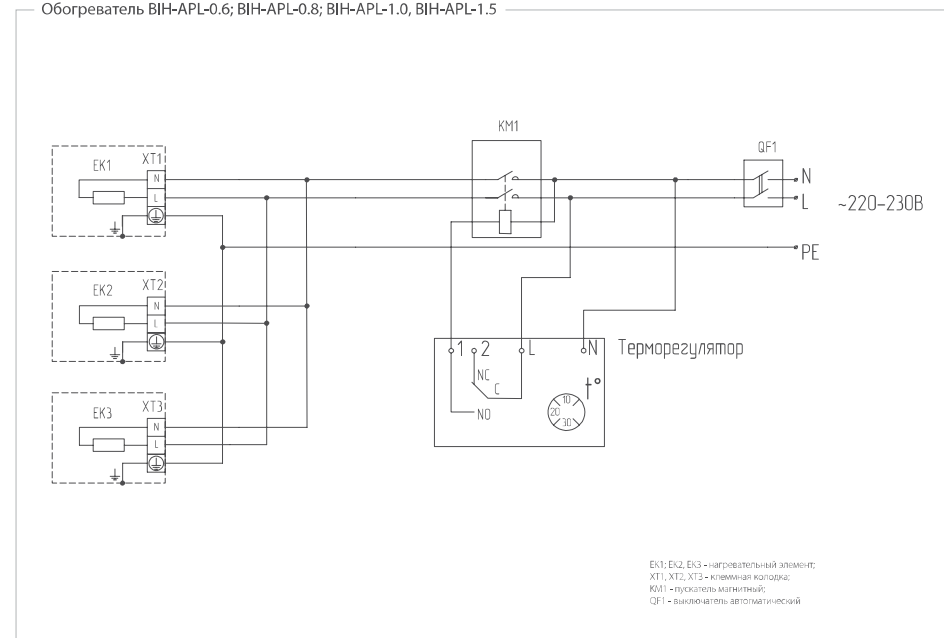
Обогреватель BIH-APL-0.6; BIH-APL-0.8; BIH-APL-1.0, BIH-APL-1.5

KM1

QF1

EK1 XT1 N L

N
L
~220-230В

PE

EK2 XT2 N L

EK3 XT3 N L

1 2 L N Терморегулятор

NC C NO

t°

10 20 30

EK1; EK2, EK3 - нагревательный элемент;
XT1, XT2, XT3 - клеммная колодка;
KM1 - пускатель магнитный;
QF1 - выключатель автоматический